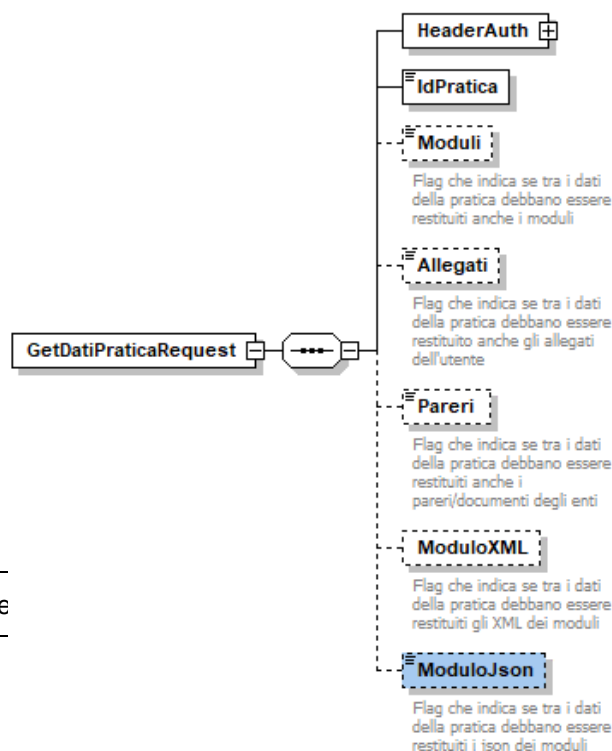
GetDatiPraticaRequest

HeaderAuth

IdPratica

Moduli

Flag che indica se tra i dati della pratica debbano essere restituiti anche i moduli

Allegati

Flag che indica se tra i dati della pratica debbano essere restituito anche gli allegati dell'utente

Pareri

Flag che indica se tra i dati della pratica debbano essere restituiti anche i pareri/documenti degli enti

ModuloXML

Flag che indica se tra i dati della pratica debbano essere restituiti gli XML dei moduli

ModuloJson

Flag che indica se tra i dati della pratica debbano essere restituiti i json dei moduli

e